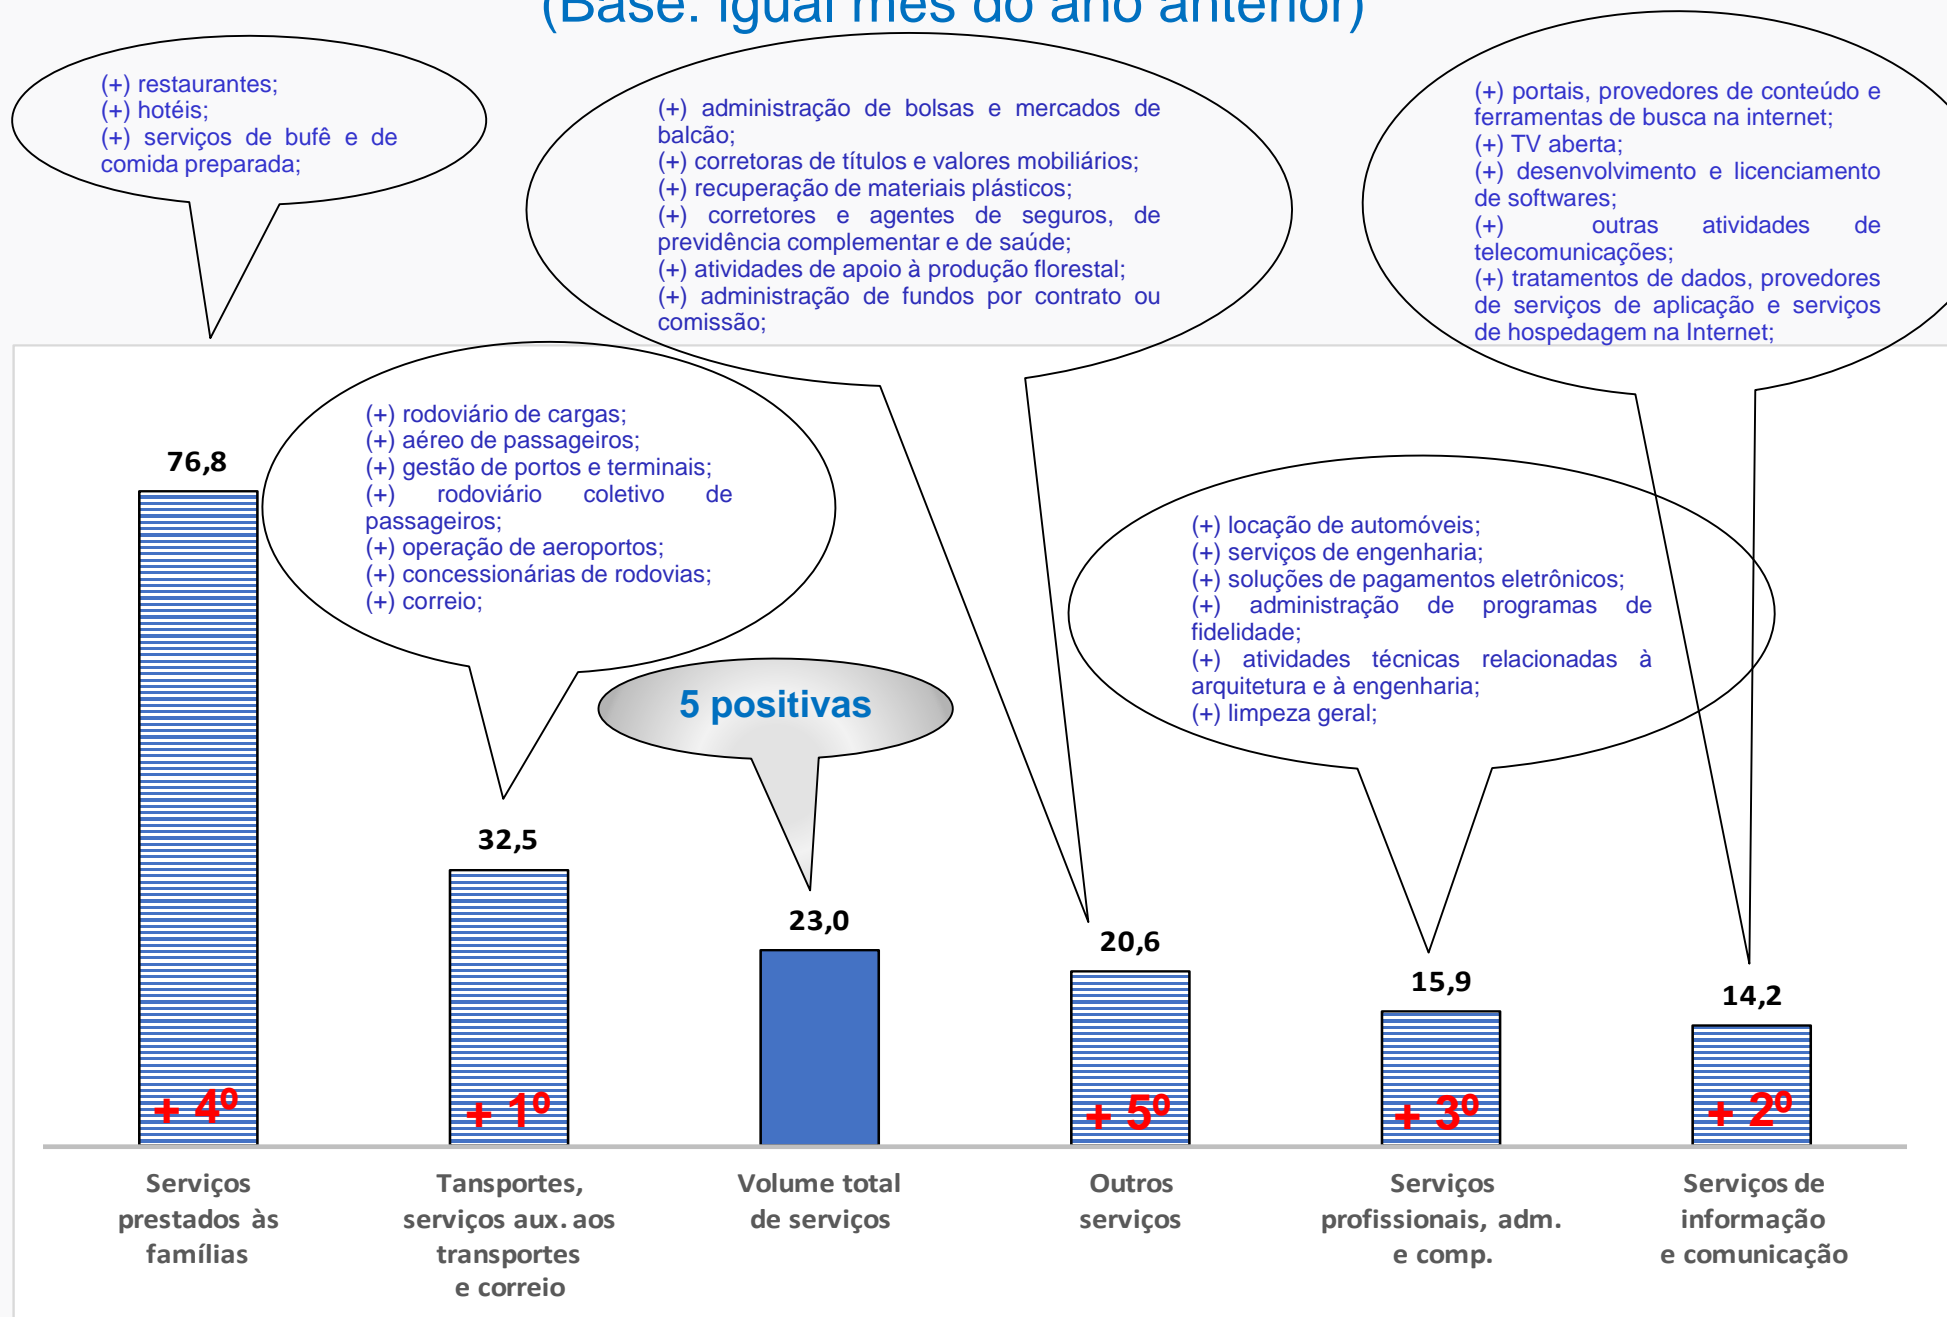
(Base: igual mês do ano anterior)

(+) restaurantes;
(+) hotéis;
(+) serviços de bufê e de comida preparada;

(+) administração de bolsas e mercados de balcão;
(+) corretoras de títulos e valores mobiliários;
(+) recuperação de materiais plásticos;
(+) corretores e agentes de seguros, de previdência complementar e de saúde;
(+) atividades de apoio à produção florestal;
(+) administração de fundos por contrato ou comissão;

(+) portais, provedores de conteúdo e ferramentas de busca na internet;
(+) TV aberta;
(+) desenvolvimento e licenciamento de softwares;
(+) outras atividades de telecomunicações;
(+) tratamentos de dados, provedores de serviços de aplicação e serviços de hospedagem na Internet;

(+) rodoviário de cargas;
(+) aéreo de passageiros;
(+) gestão de portos e terminais;
(+) rodoviário coletivo de passageiros;
(+) operação de aeroportos;
(+) concessionárias de rodovias;
(+) correio;

(+) locação de automóveis;
(+) serviços de engenharia;
(+) soluções de pagamentos eletrônicos;
(+) administração de programas de fidelidade;
(+) atividades técnicas relacionadas à arquitetura e à engenharia;
(+) limpeza geral;

5 positivas

76,8
+ 4º
32,5
+ 1º
23,0
20,6
+ 5º
15,9
+ 3º
14,2
+ 2º

Serviços prestados às famílias

Tansportes, serviços aux. aos transportes e correio

Volume total de serviços

Outros serviços

Serviços profissionais, adm. e comp.

Serviços de informação e comunicação